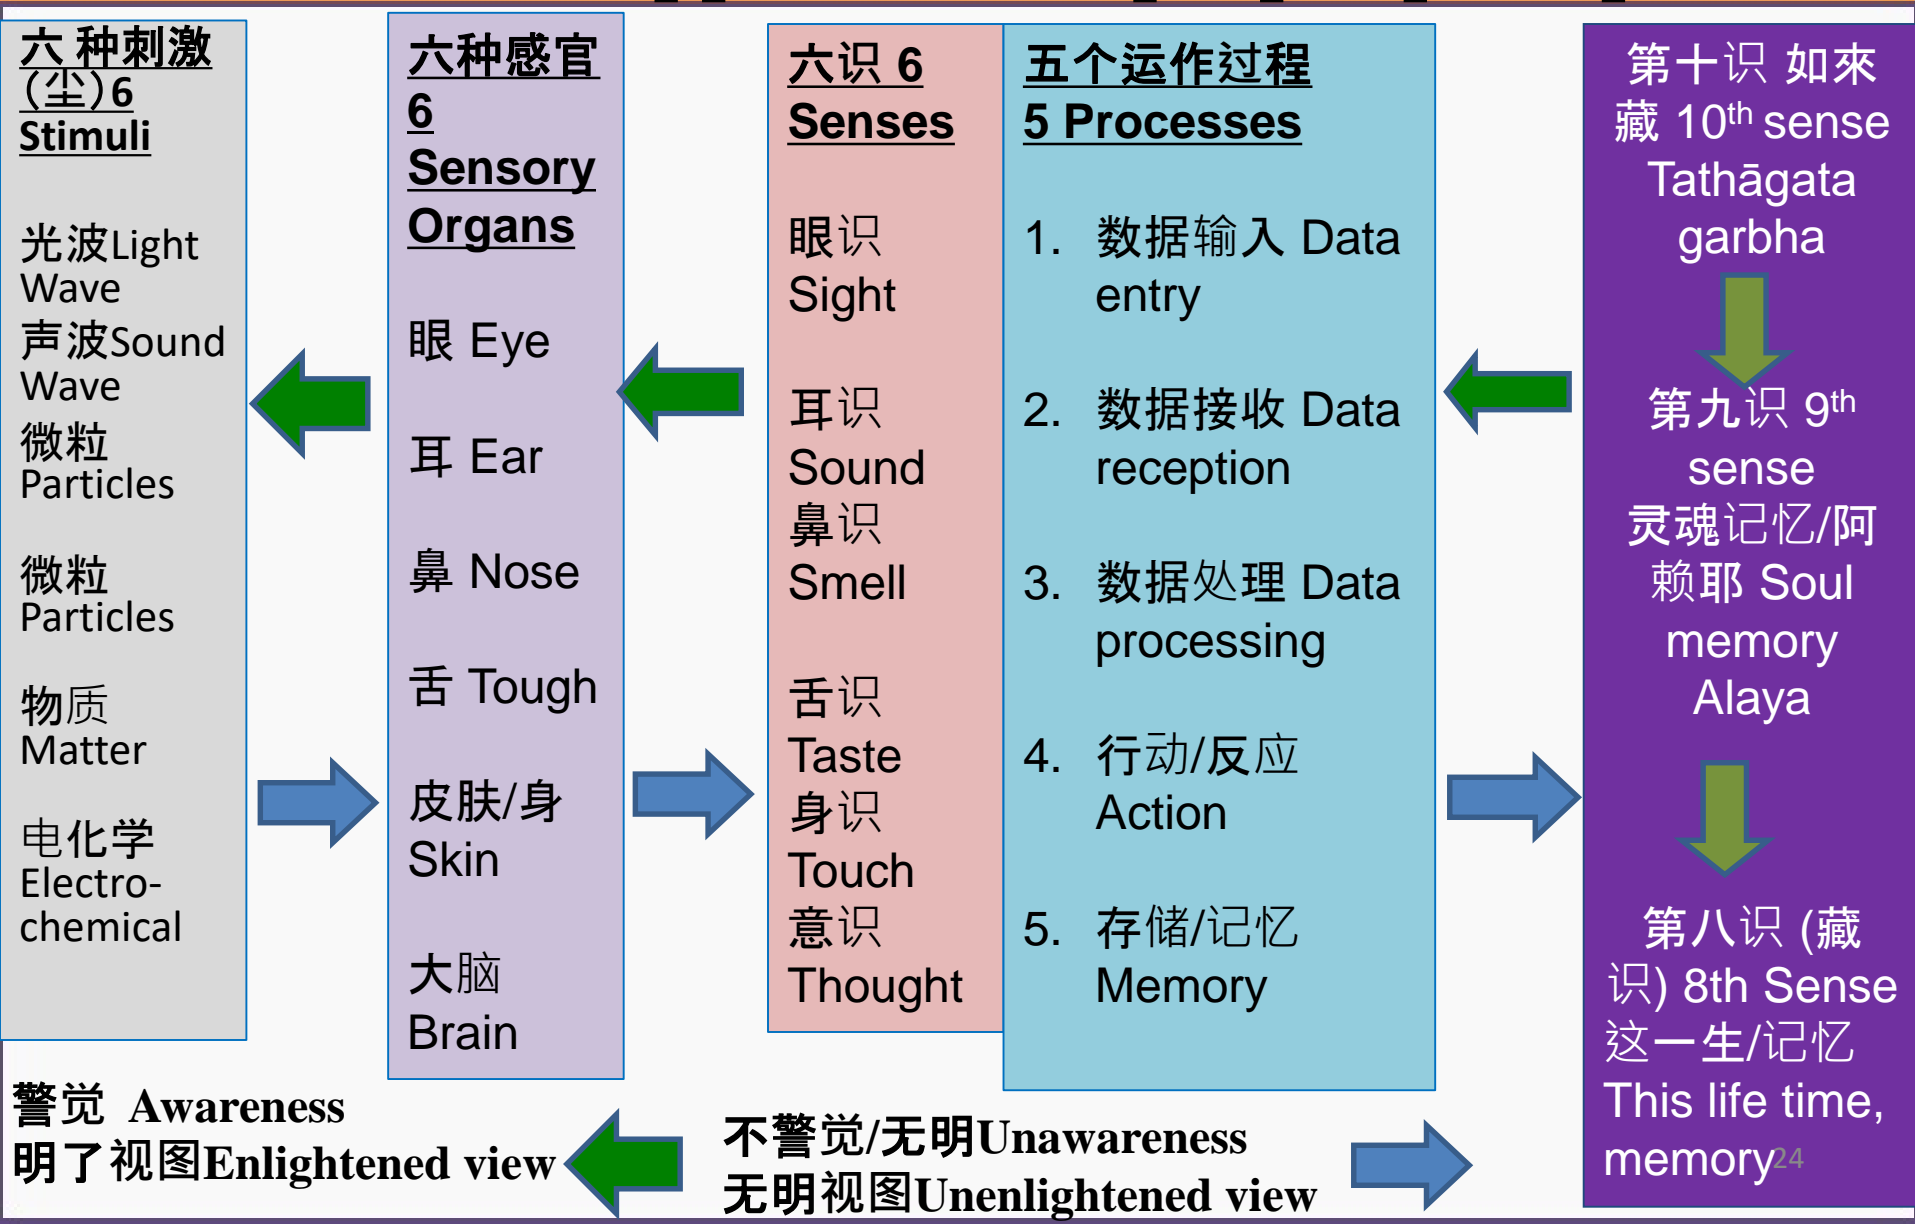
六 种刺激 (尘)6 Stimuli

光波Light Wave
声波Sound Wave
微粒 Particles

微粒 Particles

物质 Matter

电化学 Electro-chemical

六种感官 6 Sensory Organs

眼 Eye

耳 Ear

鼻 Nose

舌 Tough

皮肤/身 Skin

大脑 Brain

六识 6 Senses

眼识 Sight

耳识 Sound
鼻识 Smell

舌识 Taste
身识 Touch
意识 Thought

五个运作过程 5 Processes

1. 数据输入 Data entry

2. 数据接收 Data reception

3. 数据处理 Data processing

4. 行动/反应 Action

5. 存储/记忆 Memory

第十识 如來藏 10$^{th}$ sense Tathāgata garbha

第九识 9$^{th}$ sense 灵魂记忆/阿赖耶 Soul memory Alaya

第八识 (藏识) 8th Sense 这一生/记忆 This life time, memory

24

警觉 Awareness
明了视图Enlightened view

不警觉/无明Unawareness
无明视图Unenlightened view